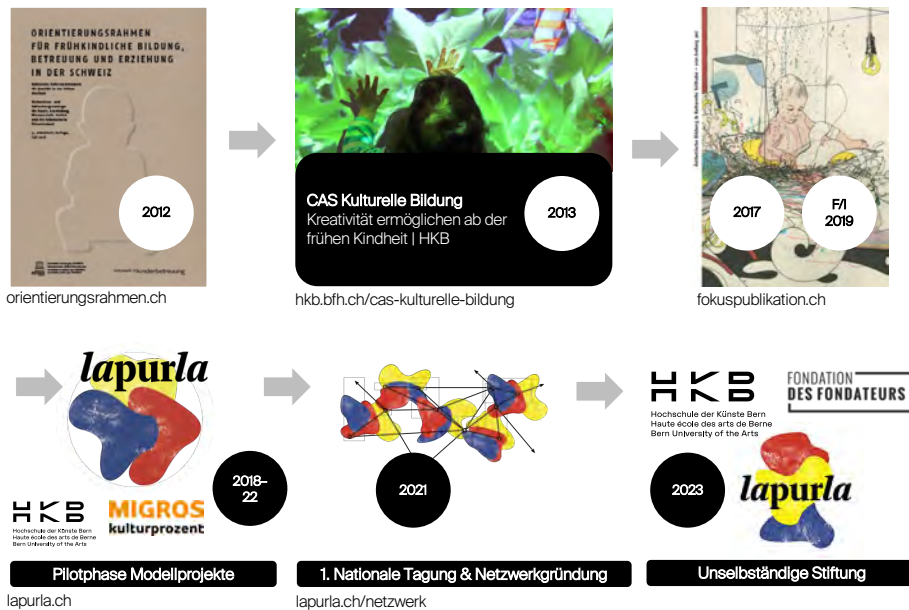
ORIENTIERUNGSRAHMEN FÜR FRÜHKINDLICHE BILDUNG, BETREUUNG UND ERZIEHUNG IN DER SCHWEIZ

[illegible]

2012

orientierungsrahmen.ch

CAS Kulturelle Bildung
Kreativität ermöglichen ab der frühen Kindheit | HKB

2013

hkb.bfh.ch/cas-kulturelle-bildung

2017

F/I
2019

fokuspublikation.ch

lapurla

2018–22

HKB
Hochschule der Künste Bern
Haute école des arts de Berne
Bern University of the Arts

MIGROS
kulturprozent

Pilotphase Modellprojekte

lapurla.ch

2021

1. Nationale Tagung & Netzwerkgründung

lapurla.ch/netzwerk

HKB
Hochschule der Künste Bern
Haute école des arts de Berne
Bern University of the Arts

FONDATION
DES FONDATEURS

2023

lapurla

Unselbständige Stiftung